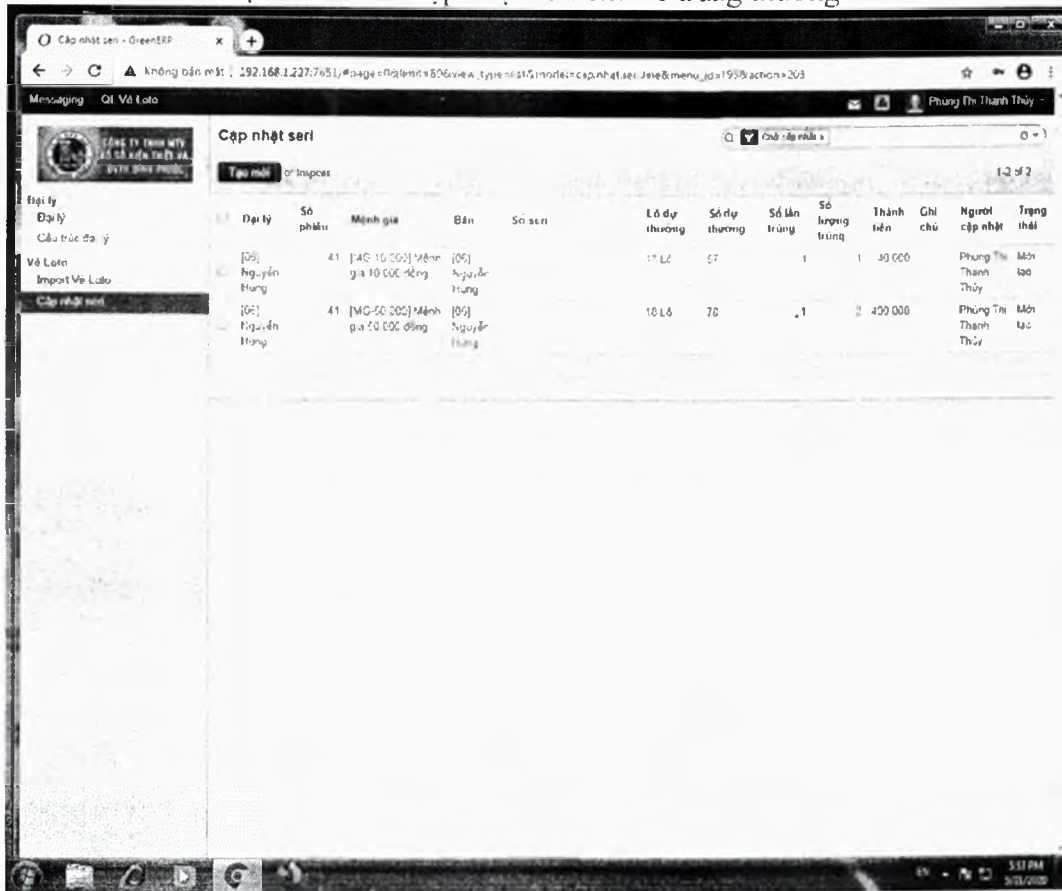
Cập nhật seri - GreenERP

Không bảo mật | 192.168.1.227:7651/#page=0&limit=80&view_type=list&model=cap.nhat.seri.line&menu_id=195&action=203

Messaging QL Vé Loto

Phùng Thị Thanh Thủy

CÔNG TY TNHH MTV XỔ SỐ KIẾN THIẾT VÀ DVTH BÌNH PHƯỚC

Đại lý
Đại lý
Cấu trúc đại lý

Vé Loto
Import Vé Loto
Cập nhật seri

Cập nhật seri

Chờ cập nhật

Tạo mới or Import

1-2 of 2

| | Đại lý | Số phiếu | Mệnh giá | Bán | Số seri | Lô dự thưởng | Số dự thưởng | Số lần trúng | Số lượng trúng | Thành tiền | Ghi chú | Người cập nhật | Trạng thái |
|---|---|---|---|---|---|---|---|---|---|---|---|---|---|
| | [05] Nguyễn Hùng | 41 | [MG-10.000] Mệnh giá 10.000 đồng | [05] Nguyễn Hùng | | 1 Lô | 57 | 1 | 1 | 30.000 | | Phùng Thị Thanh Thủy | Mới tạo |
| | [05] Nguyễn Hùng | 41 | [MG-50.000] Mệnh giá 50.000 đồng | [05] Nguyễn Hùng | | 10 Lô | 78 | 1 | 2 | 400.000 | | Phùng Thị Thanh Thủy | Mới tạo |

EN 5:51 PM
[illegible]